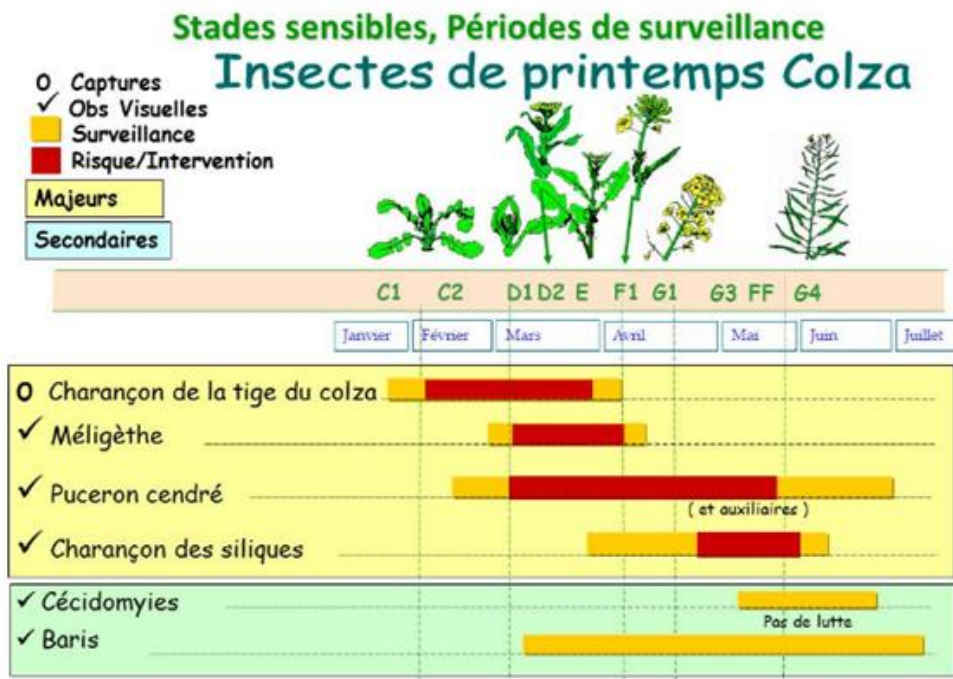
Stades sensibles, Périodes de surveillance
Insectes de printemps Colza

O Captures
✓ Obs Visuelles
Surveillance
Risque/Intervention

Majeurs
Secondaires

C1 C2 D1 D2 E F1 G1 G3 FF G4

Janvier Février Mars Avril Mai Juin Juillet

O Charançon de la tige du colza
✓ Méligèthe
✓ Puceron cendré
( et auxiliaires )
✓ Charançon des siliques

✓ Cécidomyies
Pas de lutte
✓ Baris